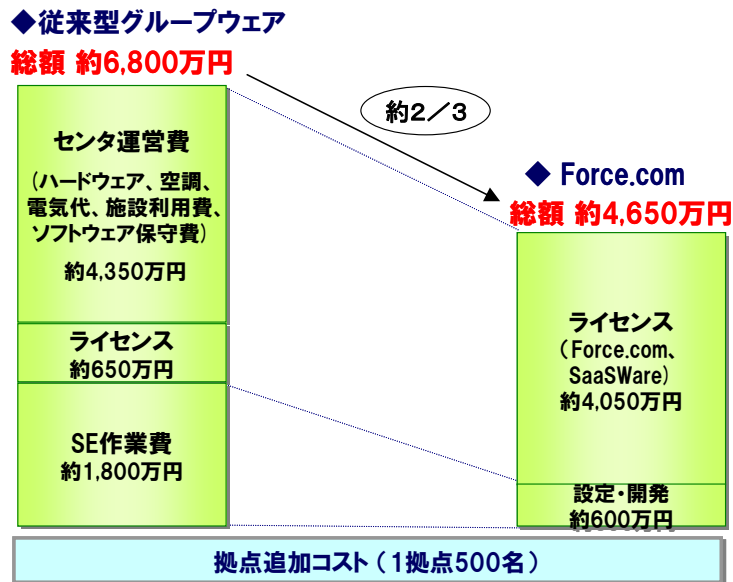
◆従来型グループウェア
総額 約6,800万円

約2／3

◆ Force.com
総額 約4,650万円

センタ運営費
（ハードウェア、空調、電気代、施設利用費、ソフトウェア保守費）
約4,350万円

ライセンス
約650万円

SE作業費
約1,800万円

ライセンス
（Force.com、SaaSWare）
約4,050万円

設定・開発
約600万円

拠点追加コスト（1拠点500名）